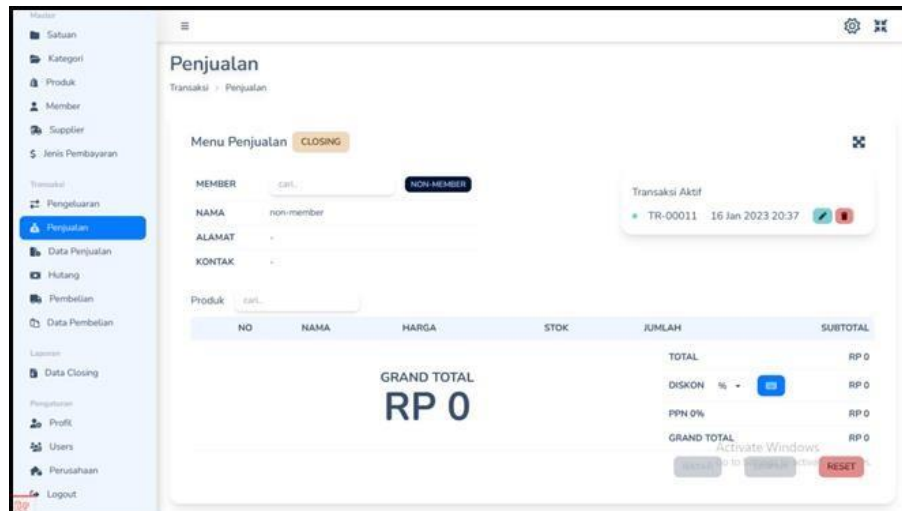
Master
Satuan
Kategori
Produk
Member
Supplier
Jenis Pembayaran
Transaksi
Pengeluaran
Penjualan
Data Penjualan
Hutang
Pembelian
Data Pembelian
Laporan
Data Closing
Pengaturan
Profil
Users
Perusahaan
Logout

Penjualan
Transaksi > Penjualan

Menu Penjualan CLOSING

MEMBER cari.. NON-MEMBER
NAMA non-member
ALAMAT -
KONTAK -

Transaksi Aktif
TR-00011 16 Jan 2023 20:37

Produk cari..

| NO | NAMA | HARGA | STOK | JUMLAH | SUBTOTAL |
|---|---|---|---|---|---|

GRAND TOTAL
RP 0

TOTAL RP 0
DISKON % RP 0
PPN 0% RP 0
GRAND TOTAL RP 0

Activate Windows
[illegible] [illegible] RESET